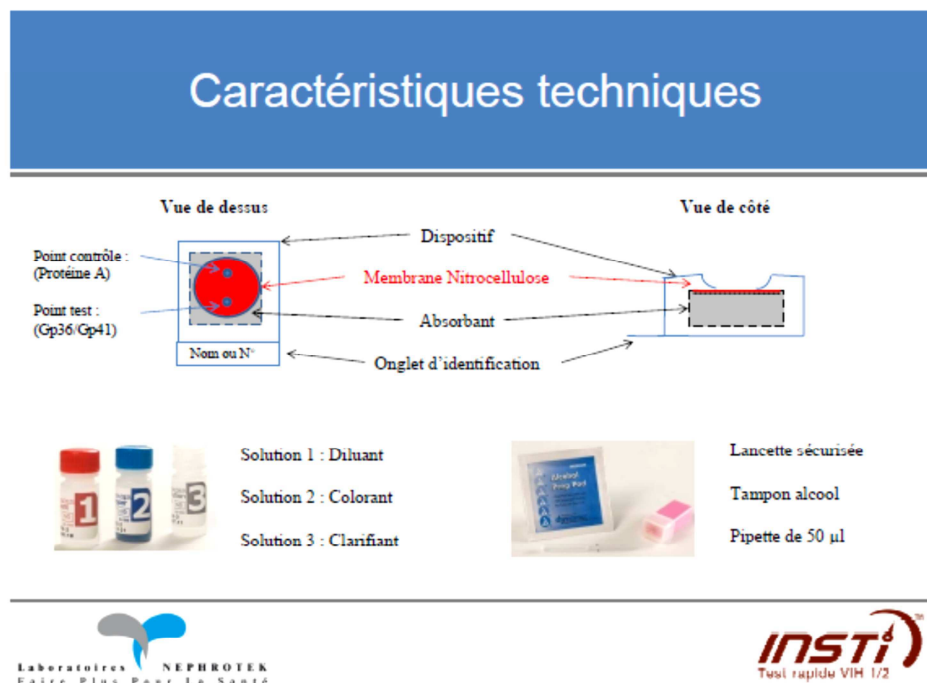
Caractéristiques techniques

Vue de dessus

Vue de côté

Point contrôle : (Protéine A)

Point test : (Gp36/Gp41)

Nom ou N°

Dispositif

Membrane Nitrocellulose

Absorbant

Onglet d'identification

1 2 3

Solution 1 : Diluant

Solution 2 : Colorant

Solution 3 : Clarifiant

Alcohol Prep Pad

Lancette sécurisée

Tampon alcool

Pipette de 50 µl

Laboratoires NEPHROTEK
Faire Plus Pour La Santé

INSTI™
Test rapide VIH 1/2